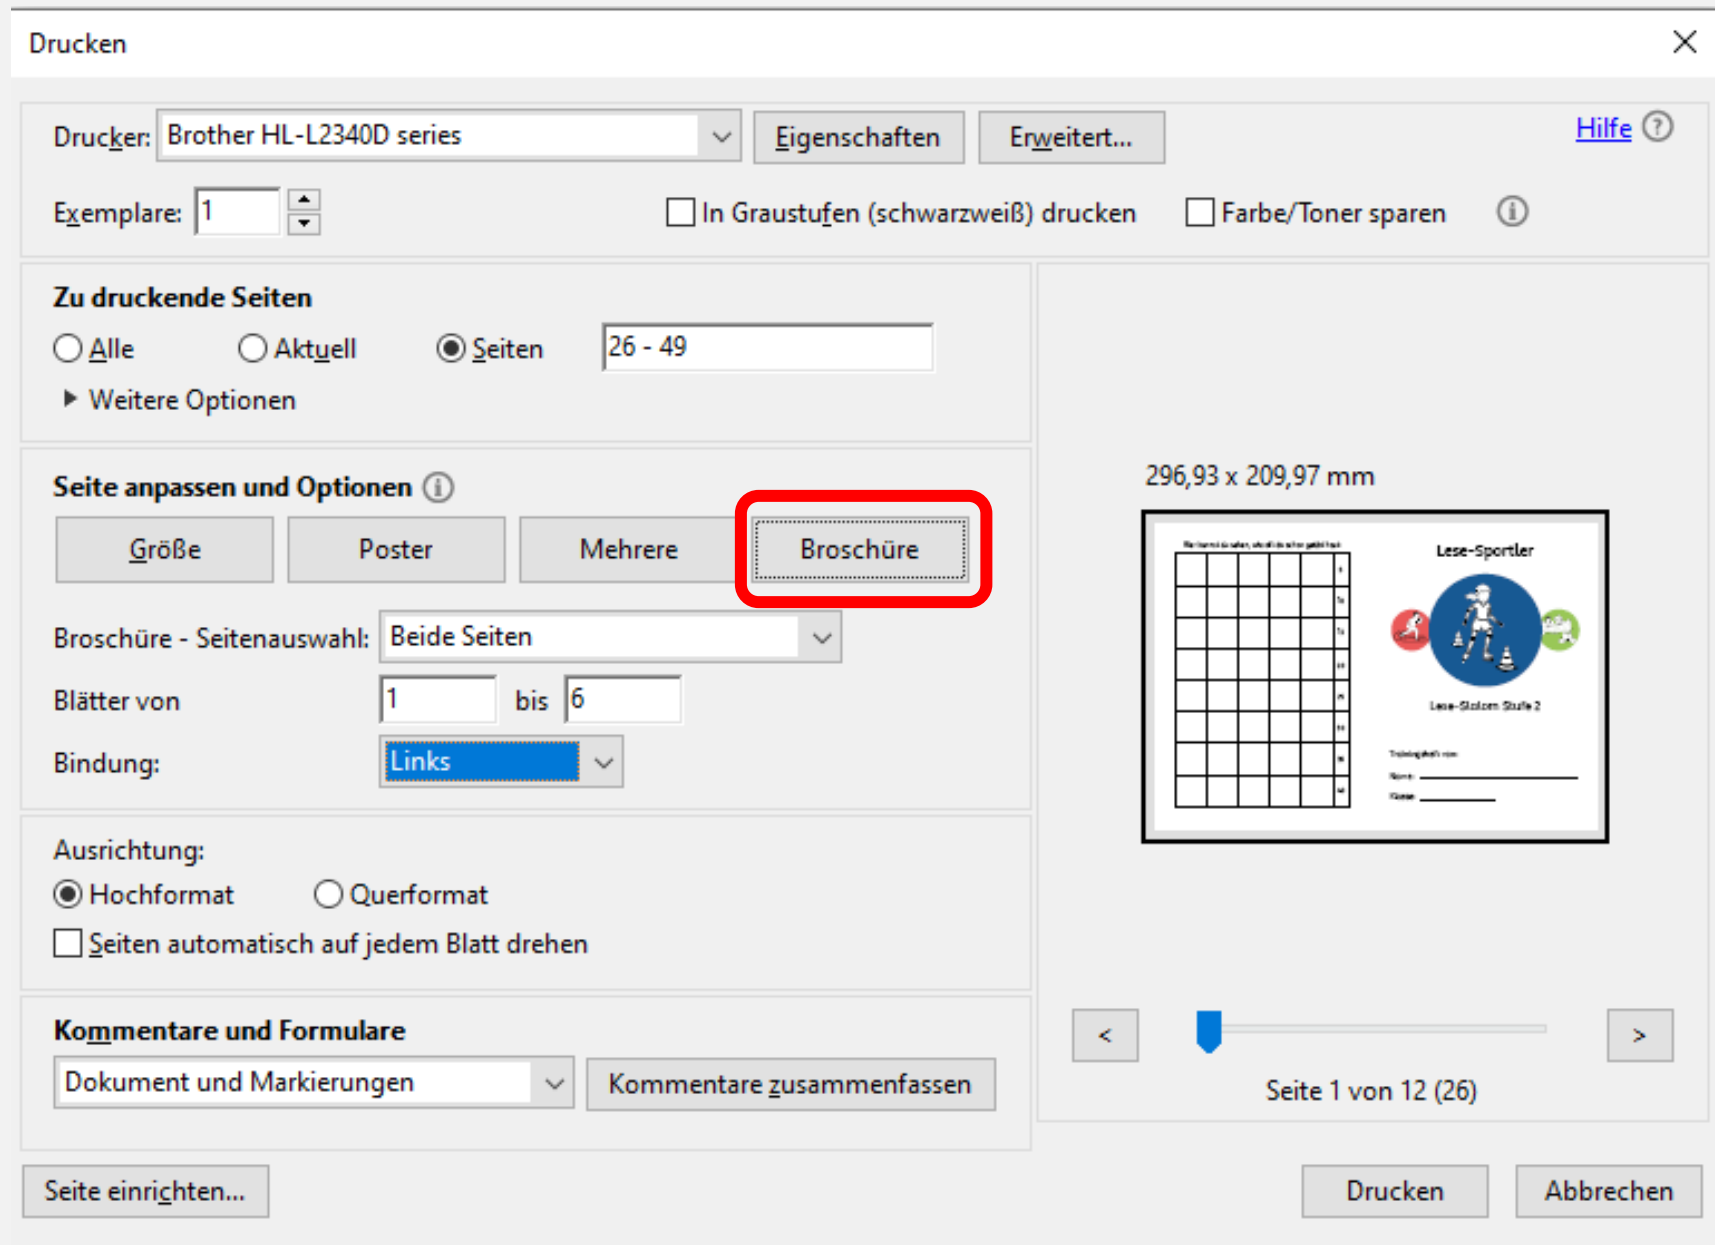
Drucken

Drucker: Brother HL-L2340D series
Eigenschaften
Erweitert...
Hilfe

Exemplare: 1
In Graustufen (schwarzweiß) drucken
Farbe/Toner sparen

Zu druckende Seiten
Alle
Aktuell
Seiten
26 - 49
Weitere Optionen

Seite anpassen und Optionen
Größe
Poster
Mehrere
Broschüre

Broschüre - Seitenauswahl: Beide Seiten
Blätter von 1 bis 6
Bindung: Links

Ausrichtung:
Hochformat
Querformat
Seiten automatisch auf jedem Blatt drehen

Kommentare und Formulare
Dokument und Markierungen
Kommentare zusammenfassen

296,93 x 209,97 mm

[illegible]
Lese-Sportler
Lese-Slalom Stufe 2
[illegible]
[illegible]
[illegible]

<
>
Seite 1 von 12 (26)

Seite einrichten...
Drucken
Abbrechen